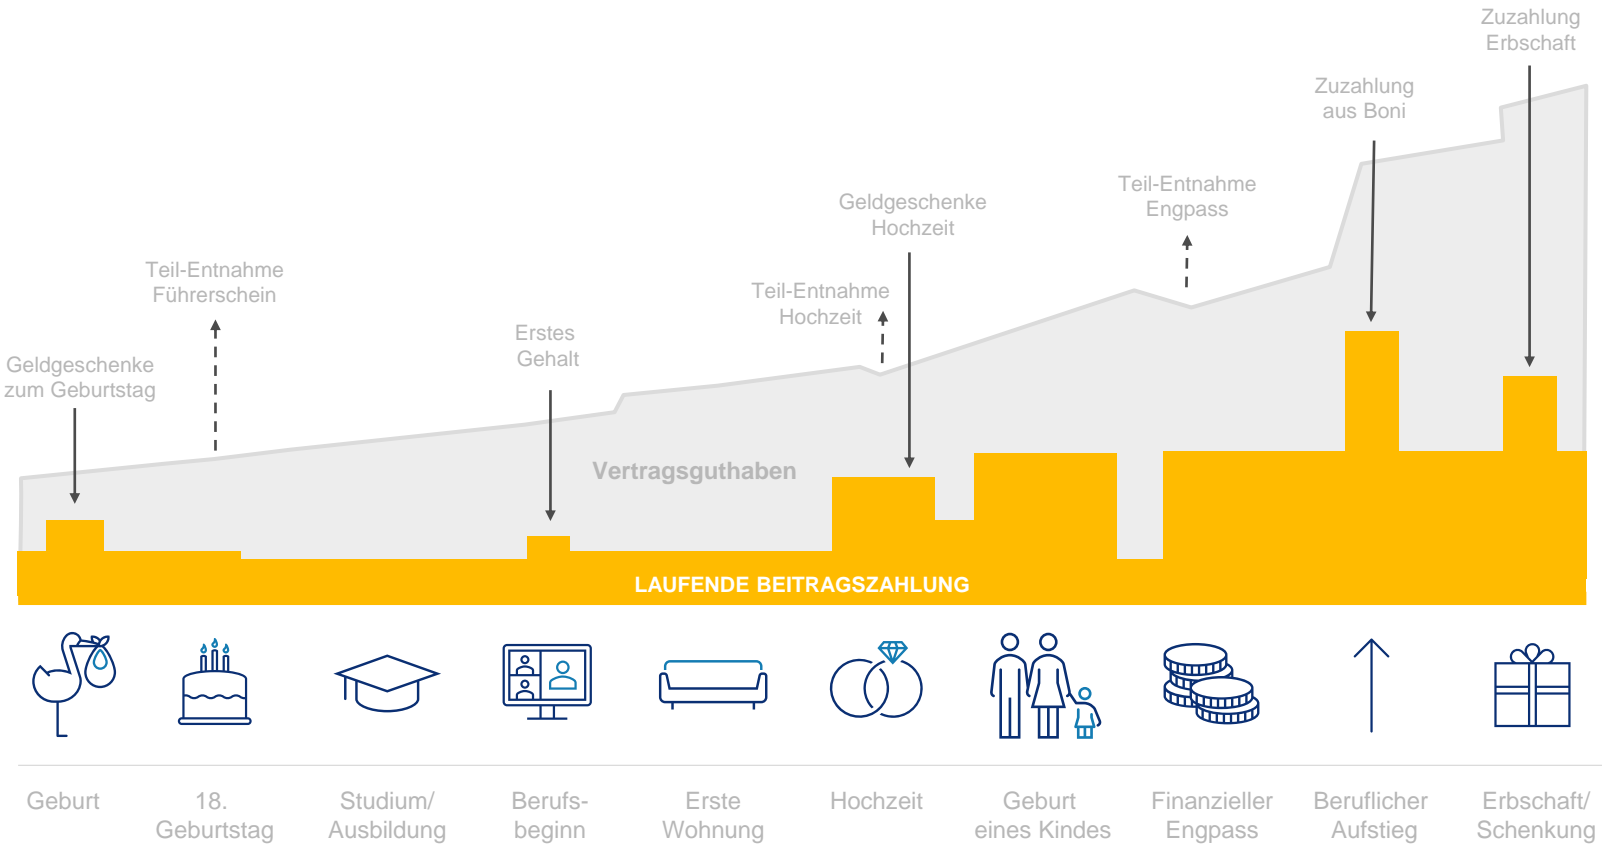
Zuzahlung Erbschaft

Zuzahlung aus Boni

Teil-Entnahme Engpass

Geldgeschenke Hochzeit

Teil-Entnahme Hochzeit

Erstes Gehalt

Teil-Entnahme Führerschein

Geldgeschenke zum Geburtstag

Vertragsguthaben

LAUFENDE BEITRAGSZAHLUNG

Geburt

18. Geburtstag

Studium/ Ausbildung

Berufsbeginn

Erste Wohnung

Hochzeit

Geburt eines Kindes

Finanzieller Engpass

Beruflicher Aufstieg

Erbschaft/ Schenkung